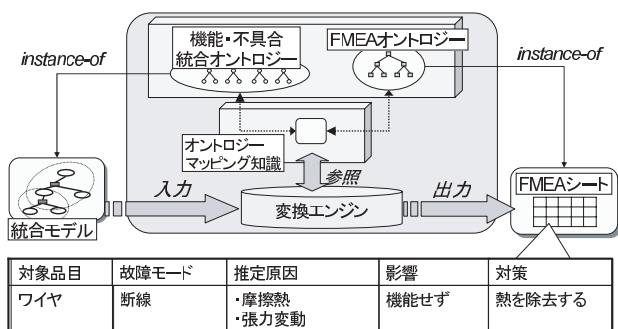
機能・不具合
統合オントロジー

FMEAオントロジー

instance-of

instance-of

オントロジー
マッピング知識

参照

入力

出力

変換エンジン

統合モデル

FMEAシート

| 対象品目 | 故障モード | 推定原因 | 影響 | 対策 |
|---|---|---|---|---|
| ワイヤ | 断線 | ・摩擦熱<br>・張力変動 | 機能せず | 熱を除去する |